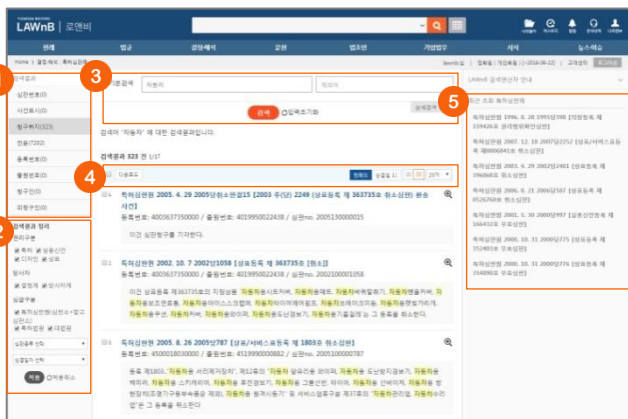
LAWnB | 로앤비

판례 | 법령 | 결정례해석 | 교재 | 법조인 | 기업법무 | 서식 | 뉴스레터

1

검색결과

심판번호(0)

사건표시(0)

청구취지(323)

전문(7202)

등록번호(0)

출원번호(0)

등록권자(0)

청구인(0)

피청구인(0)

2

검색결과 정리

권리구분

특허 실용신안 디자인 상표

청구 상표

심판구분

결정

3

자동차

검색 입력초기화

4

검색결과 323 건 1/17

5

최근 조회 특허심판

1. 특허심판원 2005. 4. 29 2005당취소판15 [2003 후(당) 2249 (상표등록 제 363735호 취소심판) 원등 사건]

등록번호: 4003637350000 / 출원번호: 4019950022438 / 심판no. 2005130000015

이건 심판청구를 기각한다.

2. 특허심판원 2002. 10. 7 2002당1058 [상표등록 제 363735호 취소]

등록번호: 4003637350000 / 출원번호: 4019950022438 / 심판no. 2002100001058

3. 특허심판원 2005. 8. 26 2005당787 [상표/서비스표등록 제 1803호 취소심판]

등록번호: 4500018030000 / 출원번호: 4519990000882 / 심판no. 2005100000787